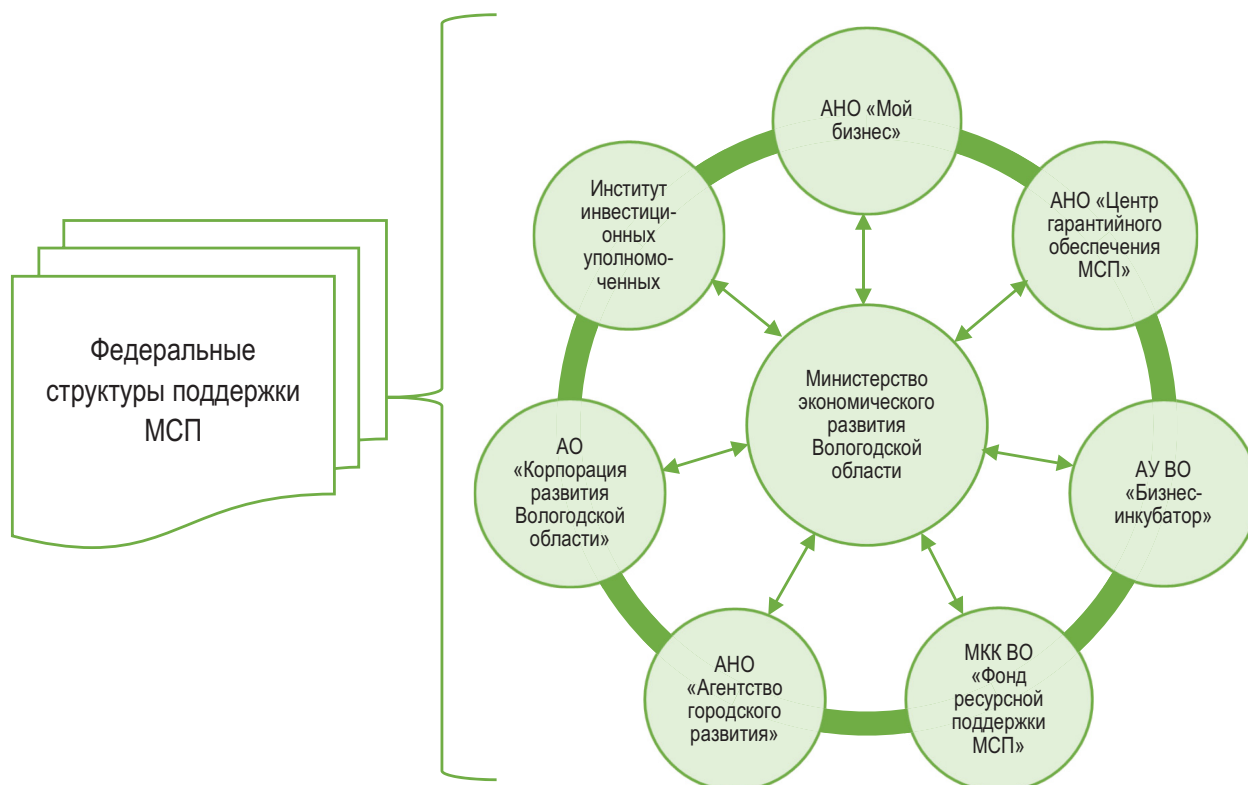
Федеральные структуры поддержки МСП

АНО «Мой бизнес»

Институт инвестиционных уполномоченных

АНО «Центр гарантийного обеспечения МСП»

Министерство экономического развития Вологодской области

АО «Корпорация развития Вологодской области»

АУ ВО «Бизнес-инкубатор»

АНО «Агентство городского развития»

МКК ВО «Фонд ресурсной поддержки МСП»